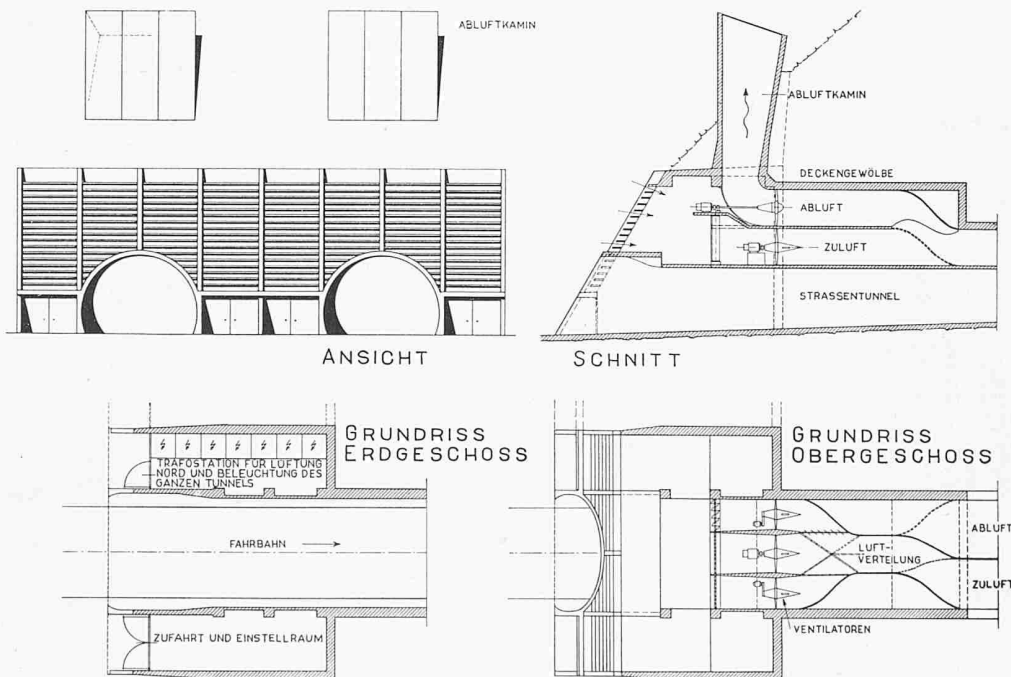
ABLUFTKAMIN

ANSICHT

ABLUFTKAMIN

DECKENGEWÖLBE

ABLUFT

ZULUFT

STRASSENTUNNEL

SCHNITT

GRUNDRISS ERDGESCHOSS

TRAFOSTATION FÜR LÜFTUNG NORD UND BELEUCHTUNG DES GANZEN TUNNELS

FAHRBAHN

ZUFAHRT UND EINSTELLRAUM

GRUNDRISS OBERGESCHOSS

ABLUFT

LUFT-VERTEILUNG

ZULUFT

VENTILATOREN